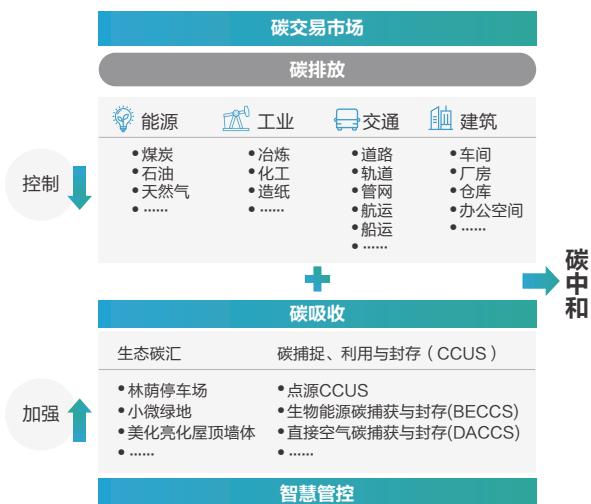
碳交易市场

碳排放

控制

能源
•煤炭
•石油
•天然气
•……

工业
•冶炼
•化工
•造纸
•……

交通
•道路
•轨道
•管网
•航运
•船运
•……

建筑
•车间
•厂房
•仓库
•办公空间
•……

碳中和

碳吸收

加强

生态碳汇
•林荫停车场
•小微绿地
•美化亮化屋顶墙体
•……

碳捕捉、利用与封存（CCUS）
•点源CCUS
•生物能源碳捕获与封存(BECCS)
•直接空气碳捕获与封存(DACCS)
•……

智慧管控